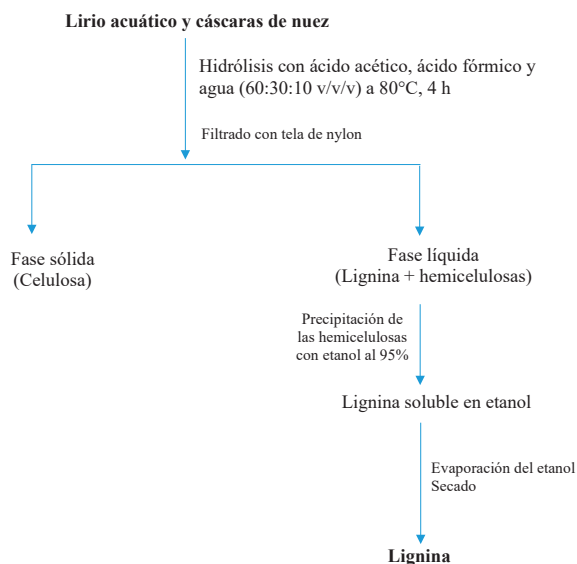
**Lirio acuático y cáscaras de nuez**

Hidrólisis con ácido acético, ácido fórmico y agua (60:30:10 v/v/v) a 80°C, 4 h

Filtrado con tela de nylon

Fase sólida (Celulosa)

Fase líquida (Lignina + hemicelulosas)

Precipitación de las hemicelulosas con etanol al 95%

Lignina soluble en etanol

Evaporación del etanol
Secado

**Lignina**